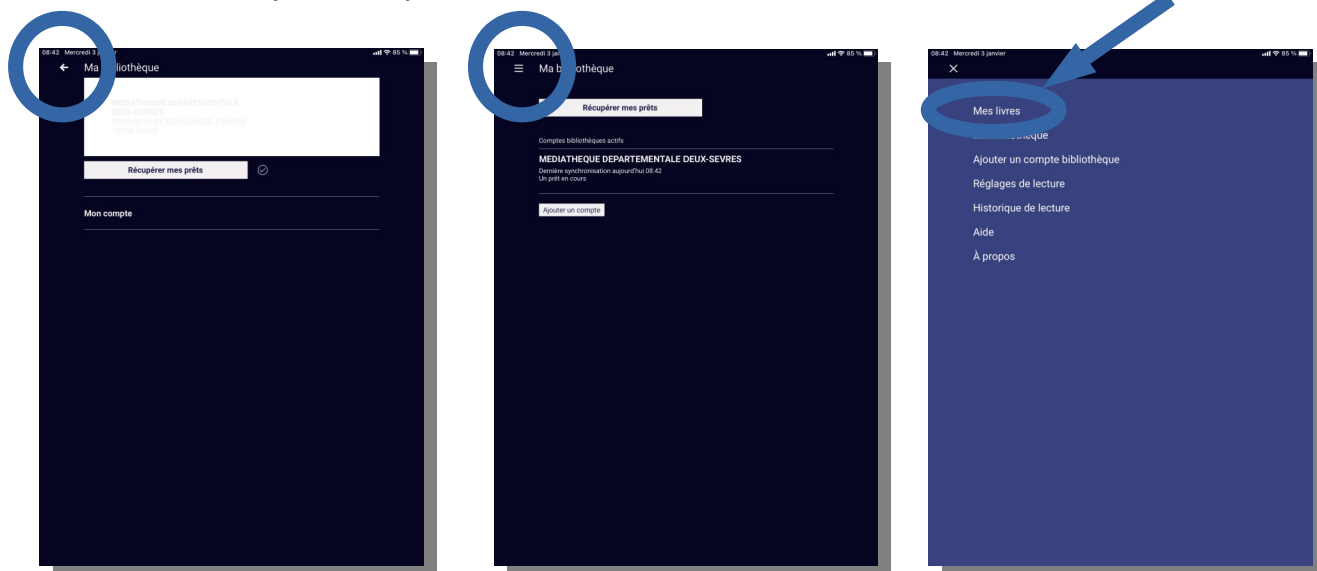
08:42 Mercredi 3 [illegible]
85 %
Ma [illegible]liothèque
MEDIATHEQUE DEPARTEMENTALE DEUX-SEVRES
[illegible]
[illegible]
Récupérer mes prêts
Mon compte

08:42 Mercredi 3 jan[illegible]
85 %
Ma bi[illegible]thèque
Récupérer mes prêts
Comptes bibliothèques actifs
MEDIATHEQUE DEPARTEMENTALE DEUX-SEVRES
Dernière synchronisation aujourd'hui 08:42
Un prêt en cours
Ajouter un compte

08:42 Mercredi 3 janvier
85 %
Mes livres
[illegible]thèque
Ajouter un compte bibliothèque
Réglages de lecture
Historique de lecture
Aide
À propos